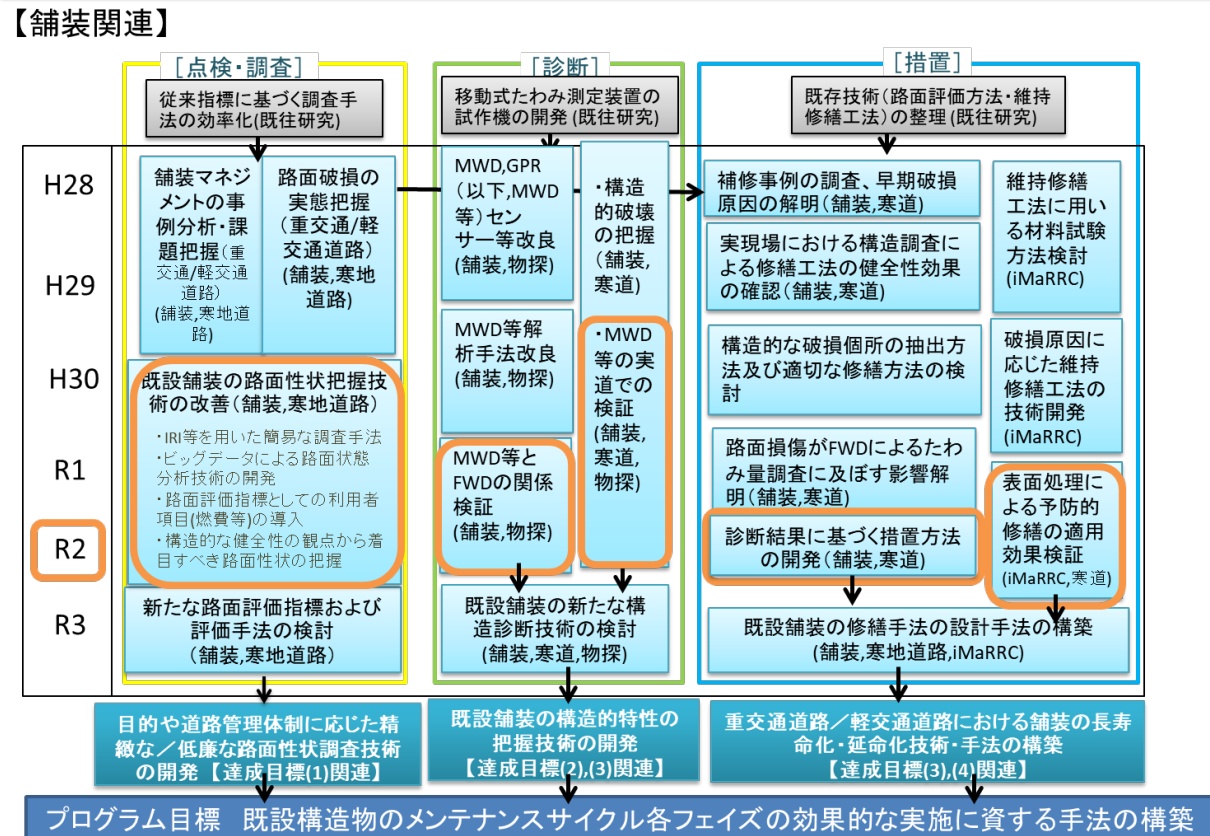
【舗装関連】

［点検・調査］

従来指標に基づく調査手法の効率化(既往研究)

［診断］

移動式たわみ測定装置の試作機の開発 (既往研究)

［措置］

既存技術（路面評価方法・維持修繕工法）の整理 (既往研究)

H28

H29

H30

R1

R2

R3

舗装マネジメントの事例分析・課題把握(重交通/軽交通道路)(舗装,寒地道路)

路面破損の実態把握（重交通/軽交通道路）(舗装,寒地道路)

既設舗装の路面性状把握技術の改善（舗装,寒地道路）

・IRI等を用いた簡易な調査手法
・ビッグデータによる路面状態分析技術の開発
・路面評価指標としての利用者項目(燃費等)の導入
・構造的な健全性の観点から着目すべき路面性状の把握

新たな路面評価指標および評価手法の検討（舗装,寒地道路）

MWD,GPR（以下,MWD等）センサー等改良(舗装,物探)

・構造的破壊の把握(舗装,寒道)

MWD等解析手法改良(舗装,物探)

・MWD等の実道での検証(舗装,寒道,物探)

MWD等とFWDの関係検証(舗装,物探)

既設舗装の新たな構造診断技術の検討(舗装,寒道,物探)

補修事例の調査、早期破損原因の解明（舗装,寒道）

維持修繕工法に用いる材料試験方法検討(iMaRRC)

実現場における構造調査による修繕工法の健全性効果の確認（舗装,寒道）

構造的な破損個所の抽出方法及び適切な修繕方法の検討

破損原因に応じた維持修繕工法の技術開発(iMaRRC)

路面損傷がFWDによるたわみ量調査に及ぼす影響解明（舗装,寒道）

表面処理による予防的修繕の適用効果検証(iMaRRC,寒道)

診断結果に基づく措置方法の開発（舗装,寒道）

既設舗装の修繕手法の設計手法の構築(舗装,寒地道路,iMaRRC)

目的や道路管理体制に応じた精緻な／低廉な路面性状調査技術の開発 【達成目標(1)関連】

既設舗装の構造的特性の把握技術の開発 【達成目標(2),(3)関連】

重交通道路／軽交通道路における舗装の長寿命化・延命化技術・手法の構築 【達成目標(3),(4)関連】

プログラム目標　既設構造物のメンテナンスサイクル各フェイズの効果的な実施に資する手法の構築